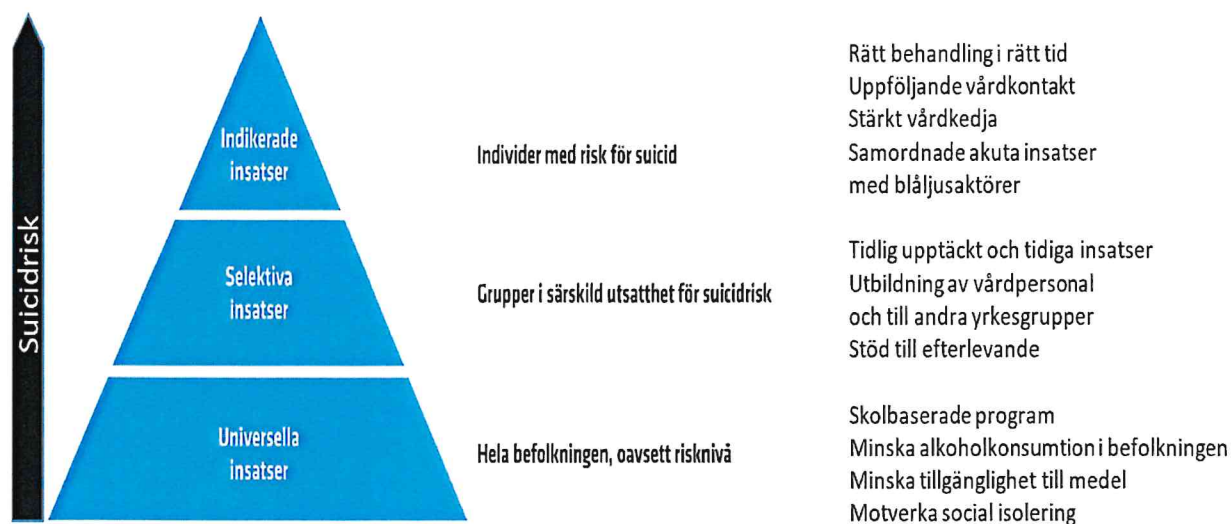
Suicidrisk

Indikerade insatser

Individer med risk för suicid

Rätt behandling i rätt tid
Uppföljande vårdkontakt
Stärkt vårdkedja
Samordnade akuta insatser med blåljusaktörer

Selektiva insatser

Grupper i särskild utsatthet för suicidrisk

Tidlig upptäckt och tidiga insatser
Utbildning av vårdpersonal och till andra yrkesgrupper
Stöd till efterlevande

Universella insatser

Hela befolkningen, oavsett risknivå

Skolbaserade program
Minska alkoholkonsumtion i befolkningen
Minska tillgänglighet till medel
Motverka social isolering